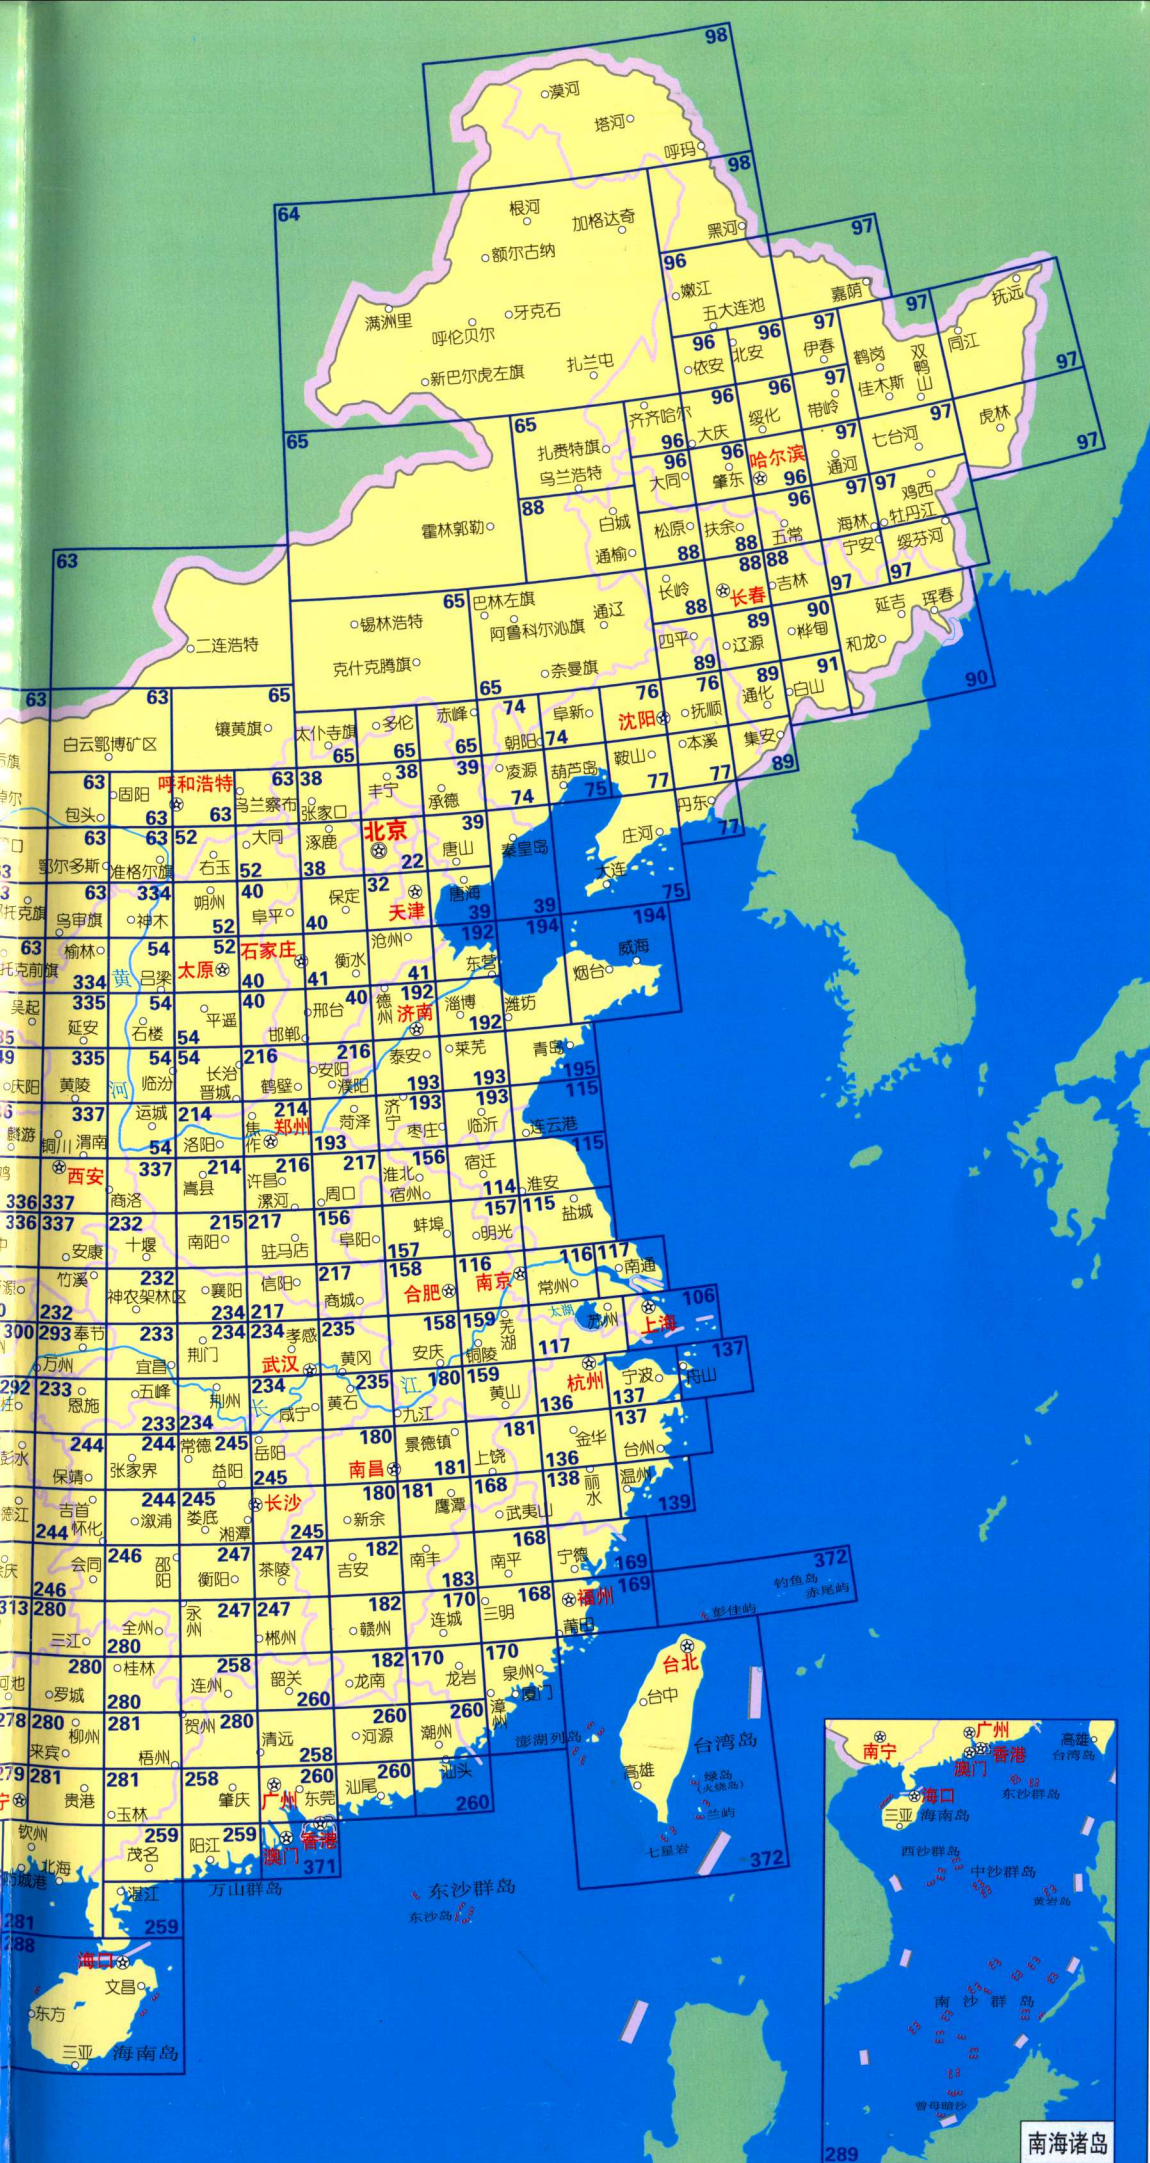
98
漠河
塔河
呼玛
98
64
根河
加格达奇
黑河
97
额尔古纳
96
嫩江
嘉荫
五大连池
97
抚远
满洲里
牙克石
呼伦贝尔
96
依安
96
北安
97
伊春
鹤岗
双鸭山
同江
97
扎兰屯
新巴尔虎左旗
97
佳木斯
齐齐哈尔
96
绥化
96
带岭
97
虎林
65
96
大庆
97
七台河
65
扎赉特旗
96
大同
96
肇东
哈尔滨
96
通河
97
乌兰浩特
97
鸡西
88
白城
松原
扶余
96
五常
海林
牡丹江
霍林郭勒
通榆
88
88
88
宁安
绥芬河
63
长岭
长春
吉林
97
97
65
巴林左旗
通辽
88
89
桦甸
90
延吉
珲春
锡林浩特
阿鲁科尔沁旗
四平
辽源
和龙
二连浩特
克什克腾旗
奈曼旗
89
89
91
65
76
通化
白山
90
63
63
65
太仆寺旗
多伦
赤峰
74
阜新
沈阳
抚顺
白云鄂博矿区
镶黄旗
65
65
朝阳
74
本溪
集安
63
呼和浩特
63
38
丰宁
38
39
凌源
葫芦岛
鞍山
77
77
89
包头
固阳
63
乌兰察布
张家口
承德
74
75
丹东
63
63
52
大同
涿鹿
北京
39
庄河
77
鄂尔多斯
准格尔旗
右玉
52
22
唐山
秦皇岛
38
大连
63
334
40
保定
32
唐海
75
朔州
天津
乌审旗
神木
52
阜平
40
39
39
194
63
54
52
石家庄
沧州
192
194
威海
榆林
太原
40
衡水
东营
334
吕梁
41
41
烟台
黄
40
40
德州
192
潍坊
335
54
平遥
邢台
济南
淄博
延安
石楼
54
邯郸
192
青岛
335
54
54
216
216
泰安
莱芜
195
黄陵
临汾
长治
安阳
193
193
115
河
晋城
鹤壁
濮阳
337
运城
214
214
济宁
193
193
铜川
渭南
焦作
郑州
菏泽
枣庄
临沂
连云港
54
洛阳
193
115
西安
337
214
216
217
156
宿迁
嵩县
许昌
淮北
114
淮安
商洛
漯河
周口
宿州
336
337
157
115
盐城
336
337
232
215
217
156
蚌埠
明光
安康
十堰
南阳
驻马店
阜阳
157
116
117
竹溪
232
襄阳
信阳
217
158
116
南京
常州
南通
神农架林区
234
217
商城
合肥
232
159
106
300
293
奉节
233
234
234
孝感
235
158
太湖
苏州
上海
芜湖
万州
宜昌
荆门
武汉
黄冈
安庆
铜陵
117
137
292
233
五峰
234
235
180
159
杭州
宁波
舟山
恩施
荆州
长
咸宁
黄石
江
九江
黄山
136
137
233
234
181
137
244
244
常德
245
岳阳
180
景德镇
上饶
金华
台州
保靖
张家界
益阳
245
南昌
181
136
温州
244
245
长沙
180
181
168
138
丽水
吉首
怀化
溆浦
娄底
湘潭
新余
鹰潭
武夷山
139
244
245
168
宁德
246
邵阳
247
247
182
南丰
南平
169
会同
衡阳
茶陵
吉安
183
福州
169
372
246
钓鱼岛
赤尾屿
313
280
永州
247
247
182
170
168
三明
彭佳屿
全州
连城
莆田
三江
280
郴州
赣州
182
170
170
台北
280
桂林
258
韶关
龙南
龙岩
泉州
厦门
连州
罗城
280
260
260
台中
漳州
278
280
柳州
281
贺州
280
清远
260
河源
260
潮州
澎湖列岛
台湾岛
来宾
梧州
258
高雄
279
281
281
258
260
260
汕尾
汕头
绿岛
(火烧岛)
兰屿
贵港
肇庆
广州
东莞
260
玉林
259
阳江
259
香港
七星岩
372
钦州
澳门
371
茂名
北海
湛江
万山群岛
东沙群岛
东沙岛
281
259
288
海口
文昌
东方
三亚
海南岛
南宁
广州
澳门
香港
高雄
台湾岛
海口
东沙群岛
三亚
海南岛
西沙群岛
中沙群岛
黄岩岛
南沙群岛
曾母暗沙
289
南海诸岛